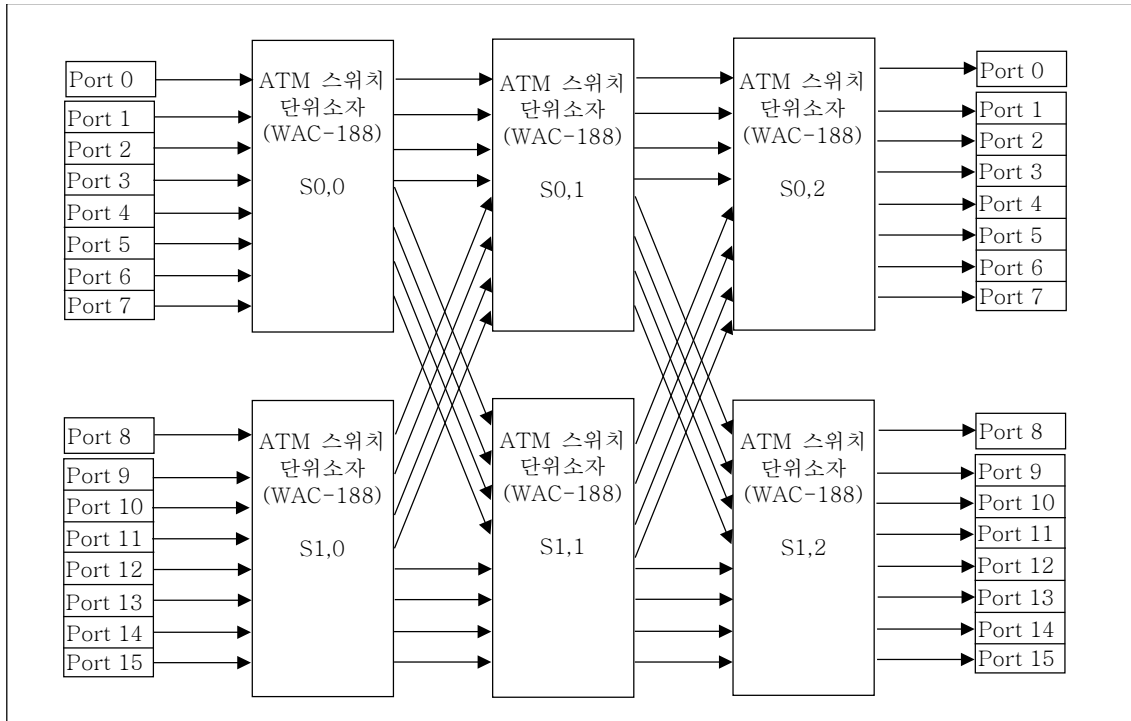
Port 0
Port 1
Port 2
Port 3
Port 4
Port 5
Port 6
Port 7

ATM 스위치 단위소자 (WAC-188) S0,0

ATM 스위치 단위소자 (WAC-188) S0,1

ATM 스위치 단위소자 (WAC-188) S0,2

Port 0
Port 1
Port 2
Port 3
Port 4
Port 5
Port 6
Port 7

Port 8
Port 9
Port 10
Port 11
Port 12
Port 13
Port 14
Port 15

ATM 스위치 단위소자 (WAC-188) S1,0

ATM 스위치 단위소자 (WAC-188) S1,1

ATM 스위치 단위소자 (WAC-188) S1,2

Port 8
Port 9
Port 10
Port 11
Port 12
Port 13
Port 14
Port 15